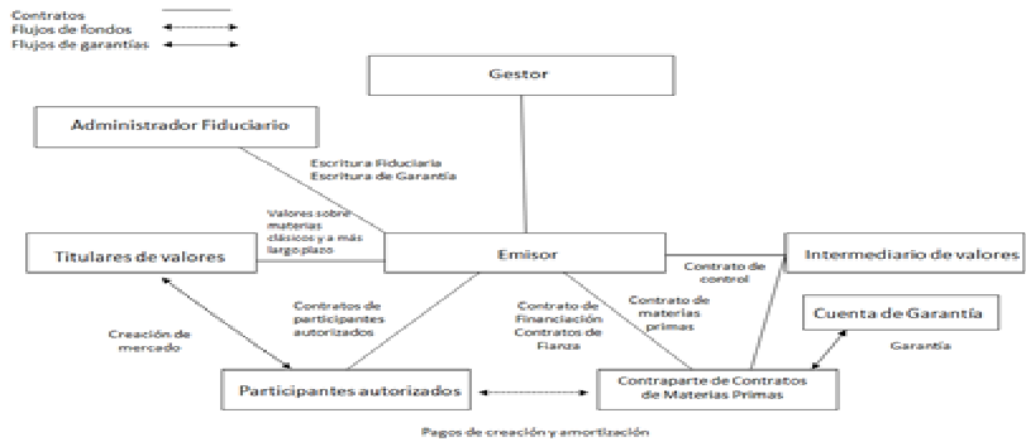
Contratos
Flujos de fondos
Flujos de garantías

Gestor

Administrador Fiduciario

Escritura Fiduciaria
Escritura de Garantía

Valores sobre materias clásicos y a más largo plazo

Titulares de valores

Emisor

Intermediario de valores

Contrato de control

Creación de mercado

Contratos de participantes autorizados

Contrato de Financiación
Contratos de Fianza

Contrato de materias primas

Cuenta de Garantía

Garantía

Participantes autorizados

Contraparte de Contratos de Materias Primas

Pagos de creación y amortización